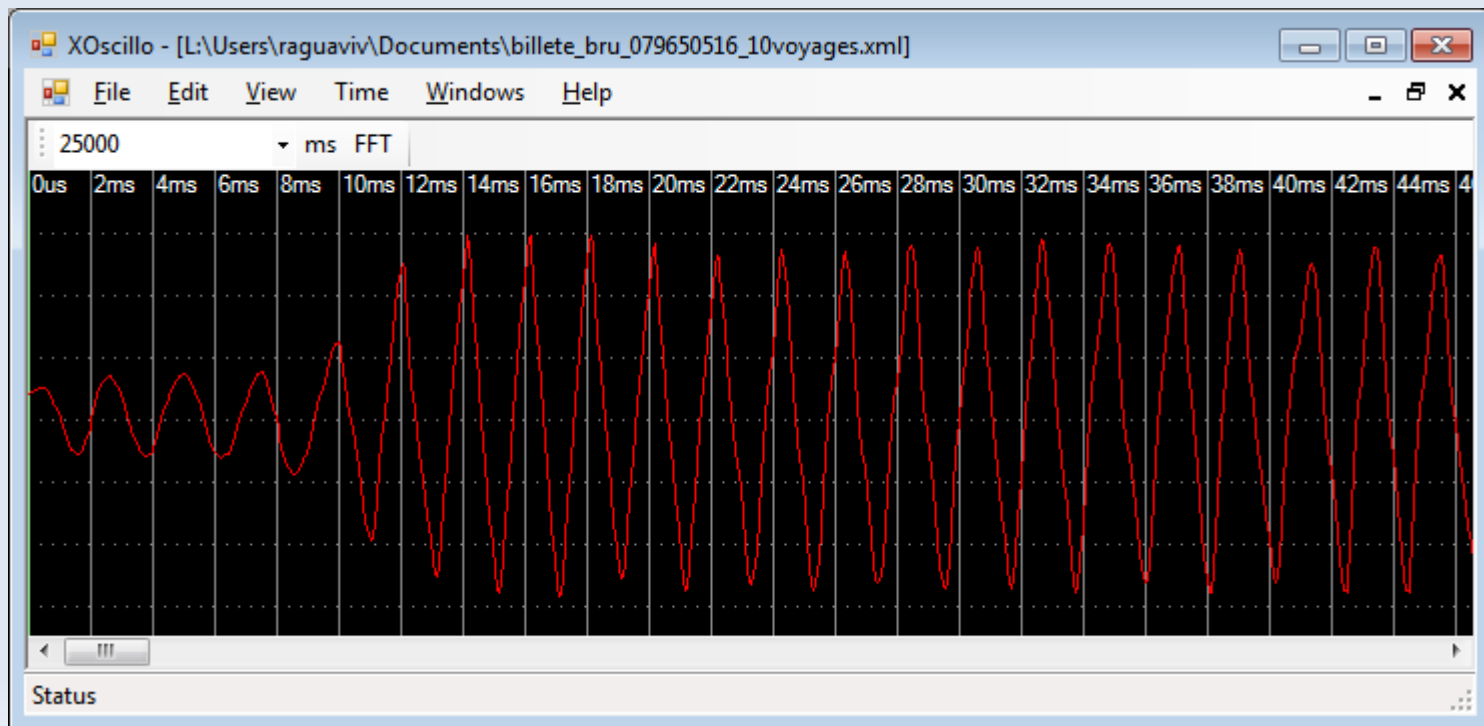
XOscillo - [L:\Users\raguaviv\Documents\billete_bru_079650516_10voyages.xml]

File Edit View Time Windows Help

25000 ms FFT

0us 2ms 4ms 6ms 8ms 10ms 12ms 14ms 16ms 18ms 20ms 22ms 24ms 26ms 28ms 30ms 32ms 34ms 36ms 38ms 40ms 42ms 44ms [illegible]

Status